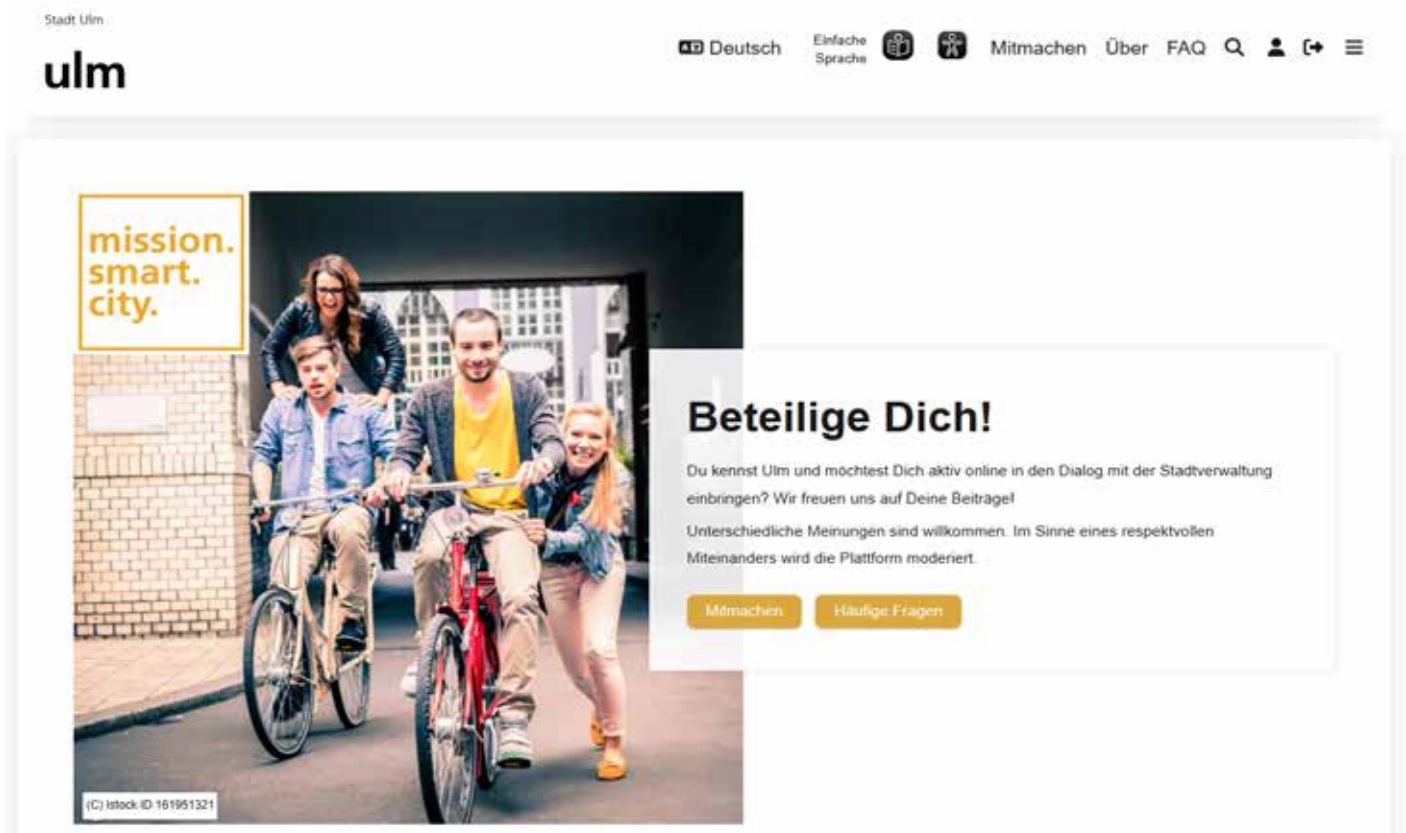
Stadt Ulm

ulm

Deutsch Einfache Sprache Mitmachen Über FAQ

mission.
smart.
city.

Beteilige Dich!

Du kennst Ulm und möchtest Dich aktiv online in den Dialog mit der Stadtverwaltung einbringen? Wir freuen uns auf Deine Beiträge!

Unterschiedliche Meinungen sind willkommen. Im Sinne eines respektvollen Miteinanders wird die Plattform moderiert.

Mitmachen Häufige Fragen

(C) Istock ID 161951321